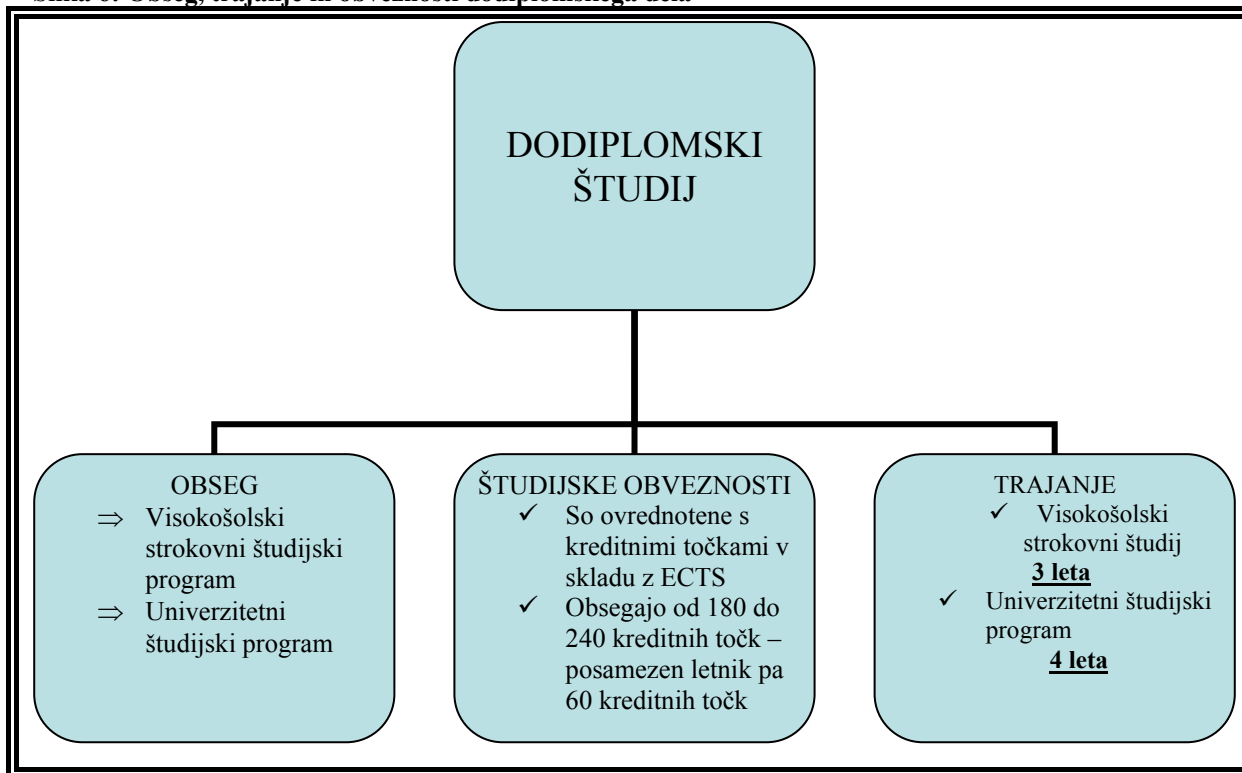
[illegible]

DODIPLOMSKI ŠTUDIJ

OBSEG
⇒ Visokošolski strokovni študijski program
⇒ Univerzitetni študijski program

ŠTUDIJSKE OBVEZNOSTI
✓ So ovrednotene s kreditnimi točkami v skladu z ECTS
✓ Obsegajo od 180 do 240 kreditnih točk – posamezen letnik pa 60 kreditnih točk

TRAJANJE
✓ Visokošolski strokovni študij
**3 leta**
✓ Univerzitetni študijski program
**4 leta**